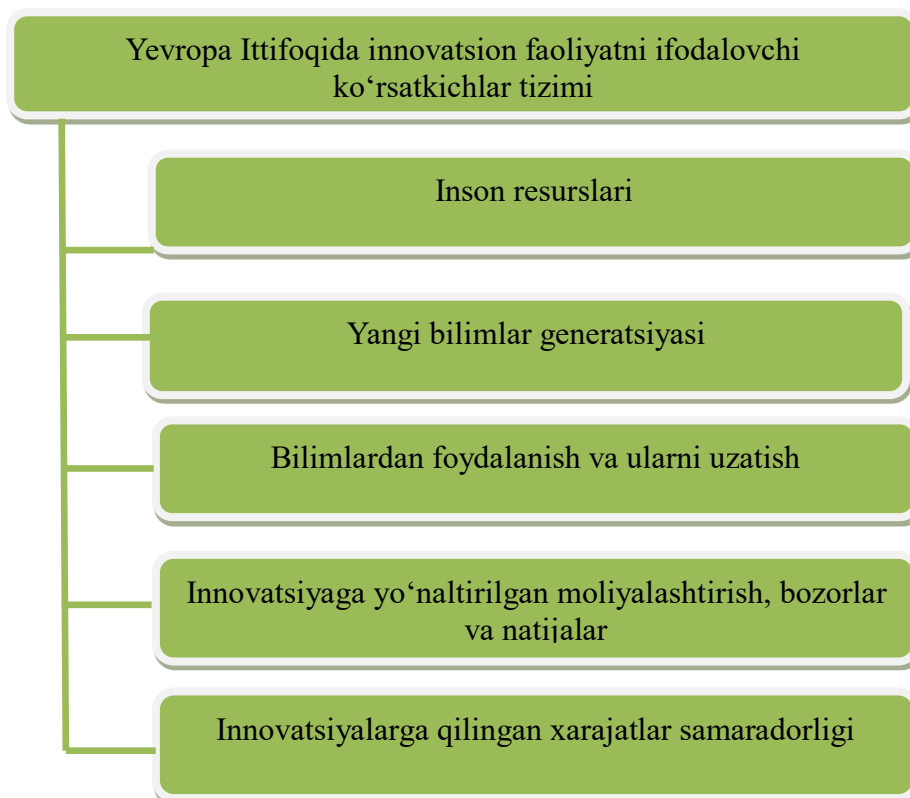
Yevropa Ittifoqida innovatsion faoliyatni ifodalovchi ko‘rsatkichlar tizimi

Inson resurslari

Yangi bilimlar generatsiyasi

Bilimlardan foydalanish va ularni uzatish

Innovatsiyaga yo‘naltirilgan moliyalashtirish, bozorlar va natijalar

Innovatsiyalarga qilingan xarajatlar samaradorligi